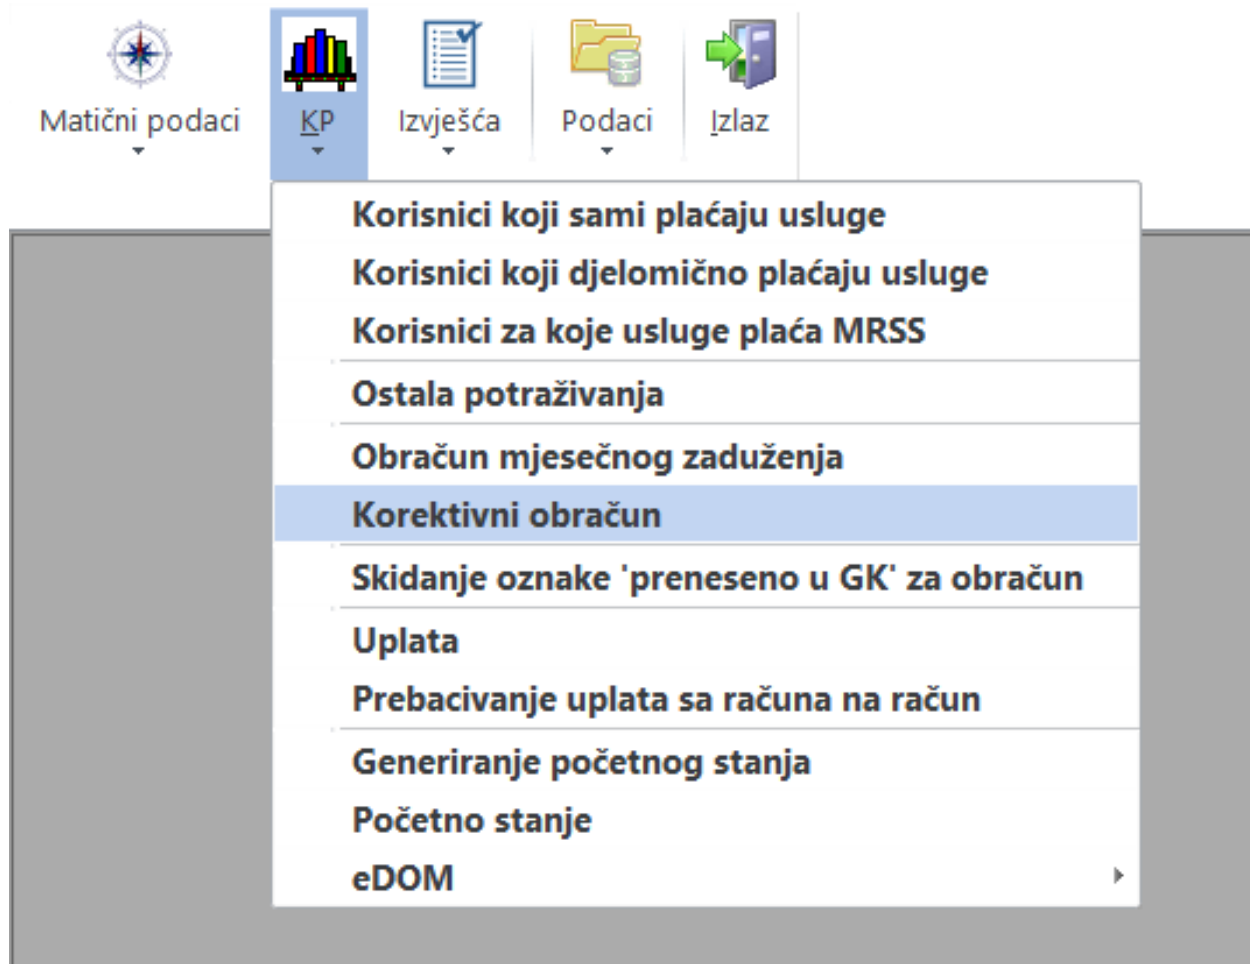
Matični podaci
KP
Izvješća
Podaci
Izlaz

Korisnici koji sami plaćaju usluge
Korisnici koji djelomično plaćaju usluge
Korisnici za koje usluge plaća MRSS
Ostala potraživanja
Obračun mjesečnog zaduženja
Korektivni obračun
Skidanje oznake 'preneseno u GK' za obračun
Uplata
Prebacivanje uplata sa računa na račun
Generiranje početnog stanja
Početno stanje
eDOM